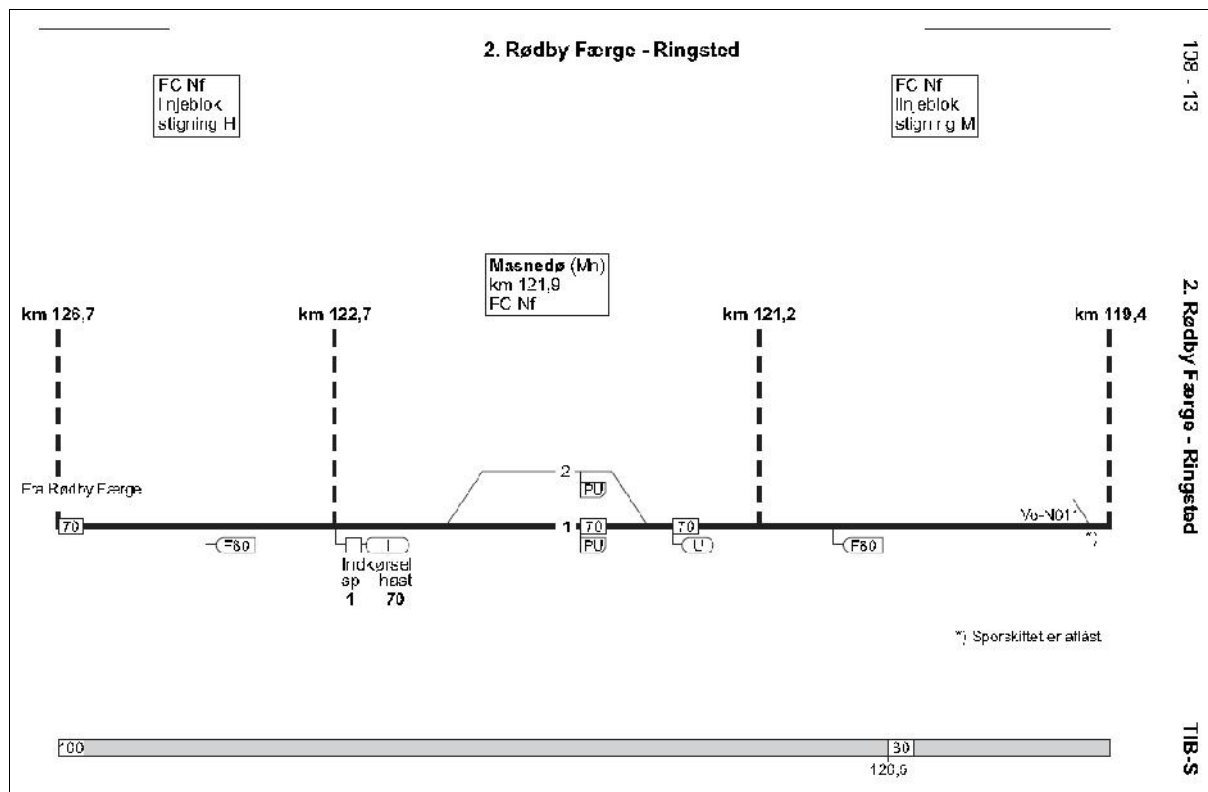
2. Rødby Færge - Ringsted

138 - 13

FC Nf
linjeblok
stigning H

FC Nf
linjeblok
stigning M

Masnedø (Mn)
km 121,9
FC Nf

km 126,7

km 122,7

km 121,2

km 119,4

2. Rødby Færge - Ringsted

Fra Rødby Færge

2

PU

70

F60

1

70

PU

70

U

F60

Vo-N01

*)

I

Indkørsel
sp 1
hast 70

*) Sporskiftet er aflåst

100

30

120,9

TIB-S